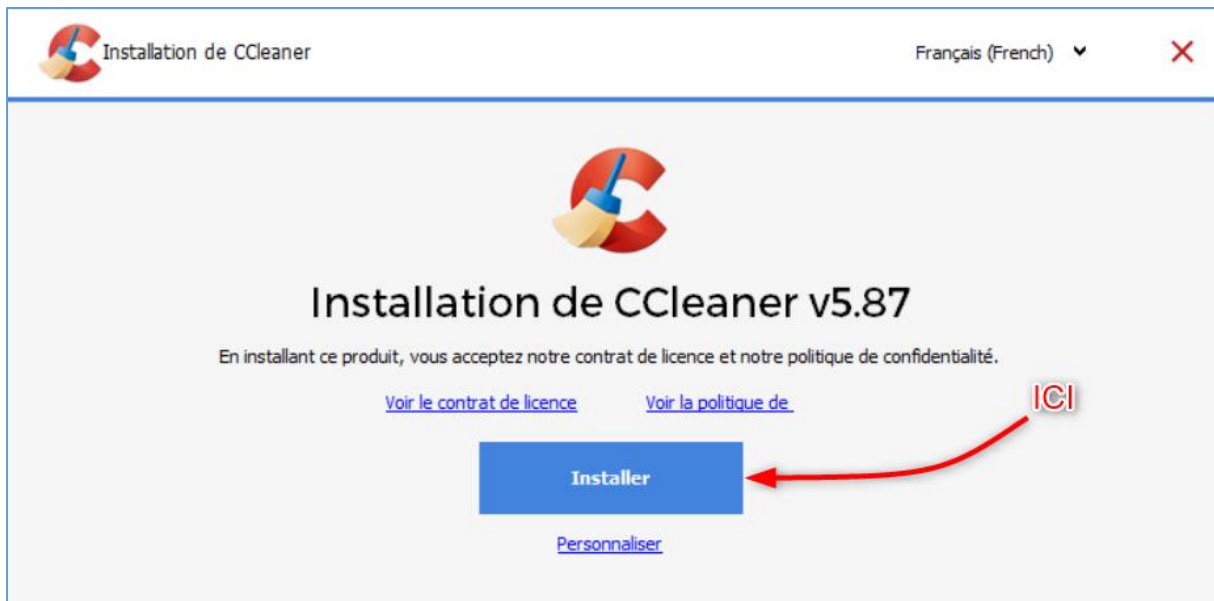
Installation de CCleaner

Français (French)

Installation de CCleaner v5.87

En installant ce produit, vous acceptez notre contrat de licence et notre politique de confidentialité.

Voir le contrat de licence

Voir la politique de

ICI

Installer

Personnaliser